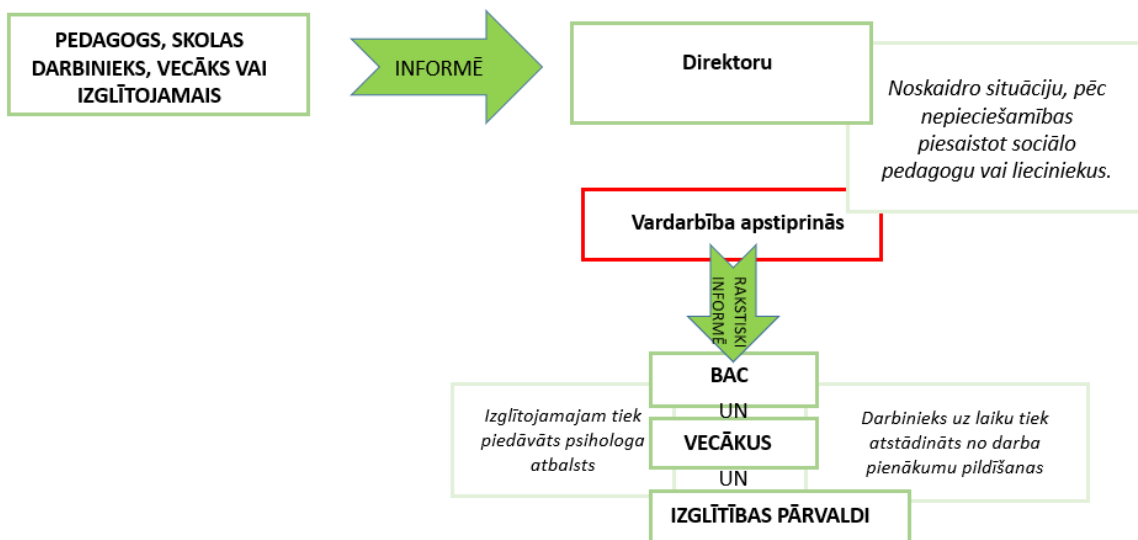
PEDAGOGS, SKOLAS DARBINIEKS, VECĀKS VAI IZGLĪTOJAMAIS

INFORMĒ

Direktoru

Noskaidro situāciju, pēc nepieciešamības piesaistot sociālo pedagogu vai lieciniekus.

Vardarbība apstiprinās

RAKSTISKI INFORMĒ

BAC

UN

VECĀKUS

UN

IZGLĪTĪBAS PĀRVALDI

Izglītojamajam tiek piedāvāts psihologa atbalsts

Darbinieks uz laiku tiek atstādināts no darba pienākumu pildīšanas